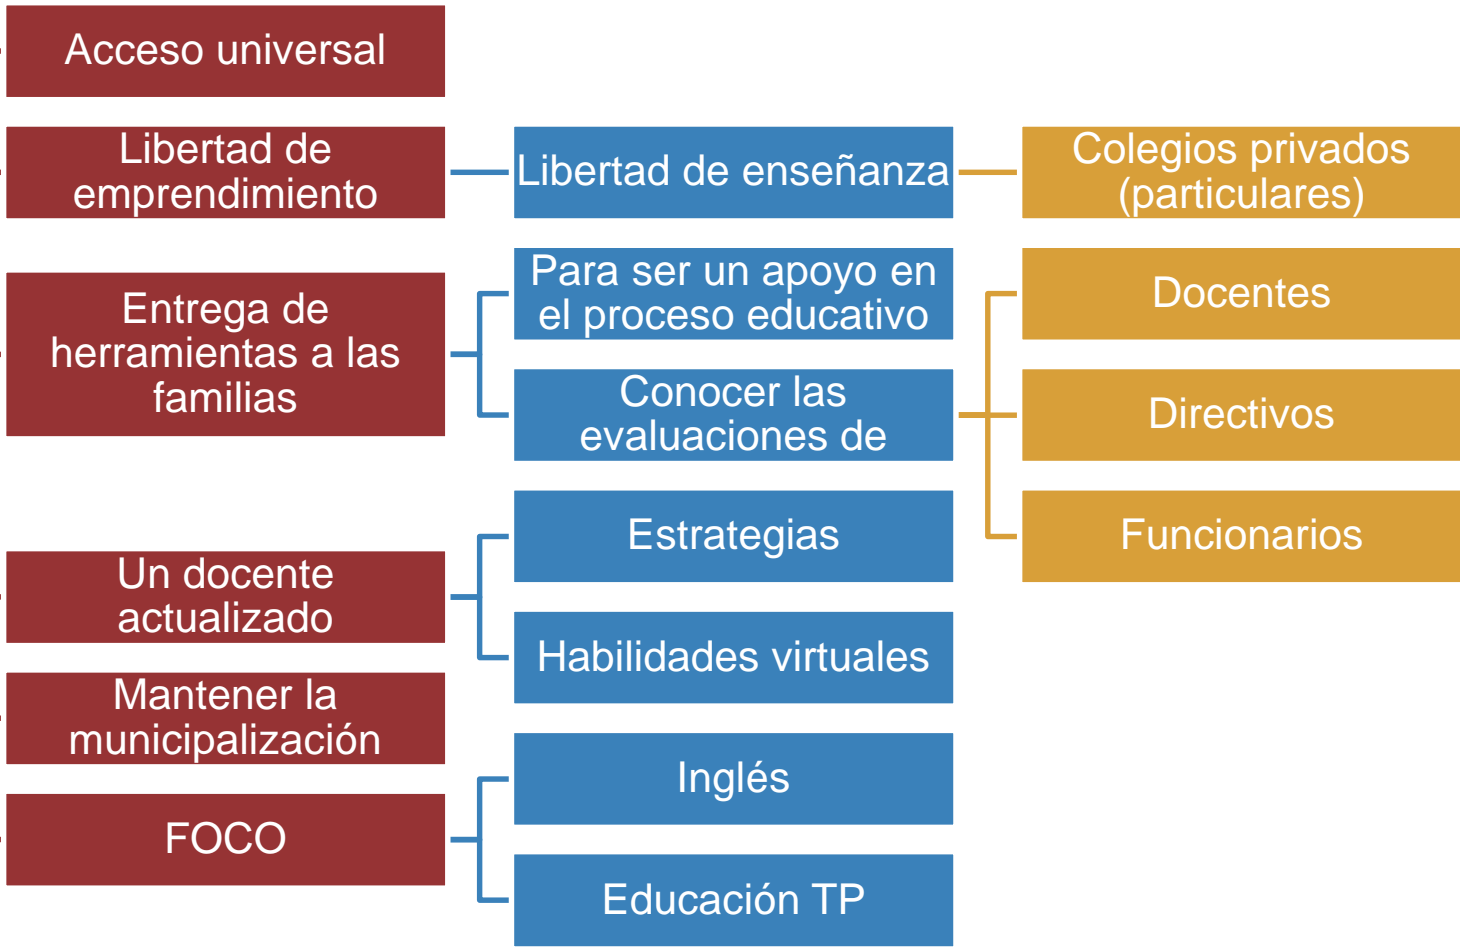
Acceso universal

Libertad de emprendimiento

Libertad de enseñanza

Colegios privados (particulares)

Entrega de herramientas a las familias

Para ser un apoyo en el proceso educativo

Conocer las evaluaciones de

Docentes

Directivos

Funcionarios

Un docente actualizado

Estrategias

Habilidades virtuales

Mantener la municipalización

FOCO

Inglés

Educación TP